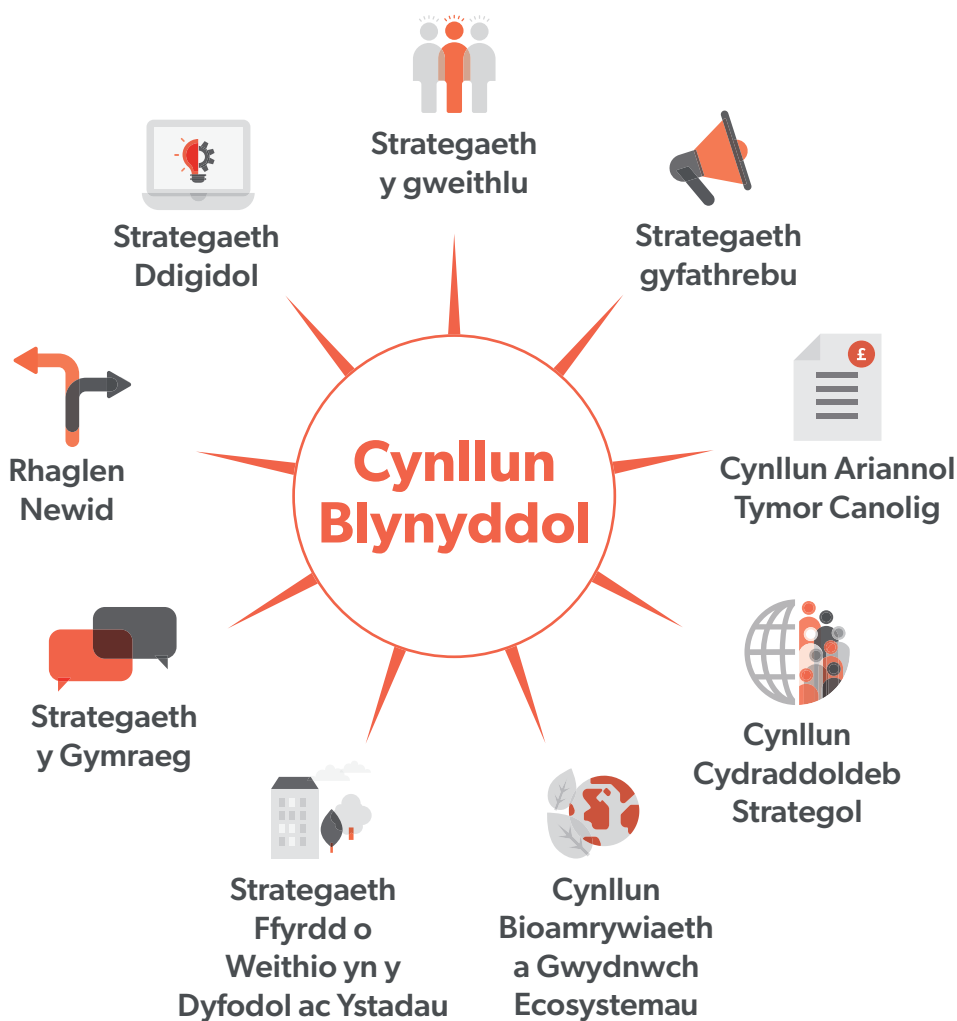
Cynllun Blynyddol

Strategaeth y gweithlu

Strategaeth gyfathrebu

£

Cynllun Ariannol Tymor Canolig

Cynllun Cydraddoldeb Strategol

Cynllun Bioamrywiaeth a Gwydnwch Ecosystemau

Strategaeth Ffyrdd o Weithio yn y Dyfodol ac Ystadau

Strategaeth y Gymraeg

Rhaglen Newid

Strategaeth Ddigidol